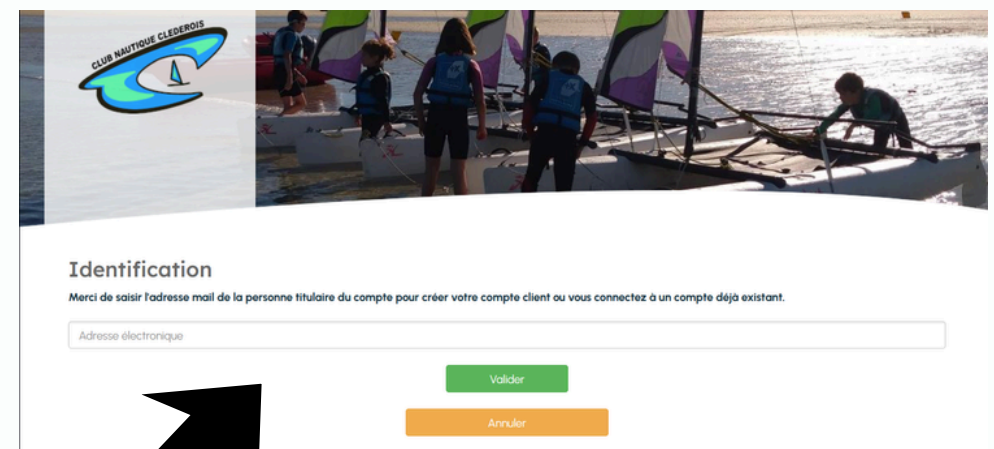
CLUB NAUTIQUE CLEDEROIS

Identification

Merci de saisir l'adresse mail de la personne titulaire du compte pour créer votre compte client ou vous connectez à un compte déjà existant.

Adresse électronique

Valider

Annuler